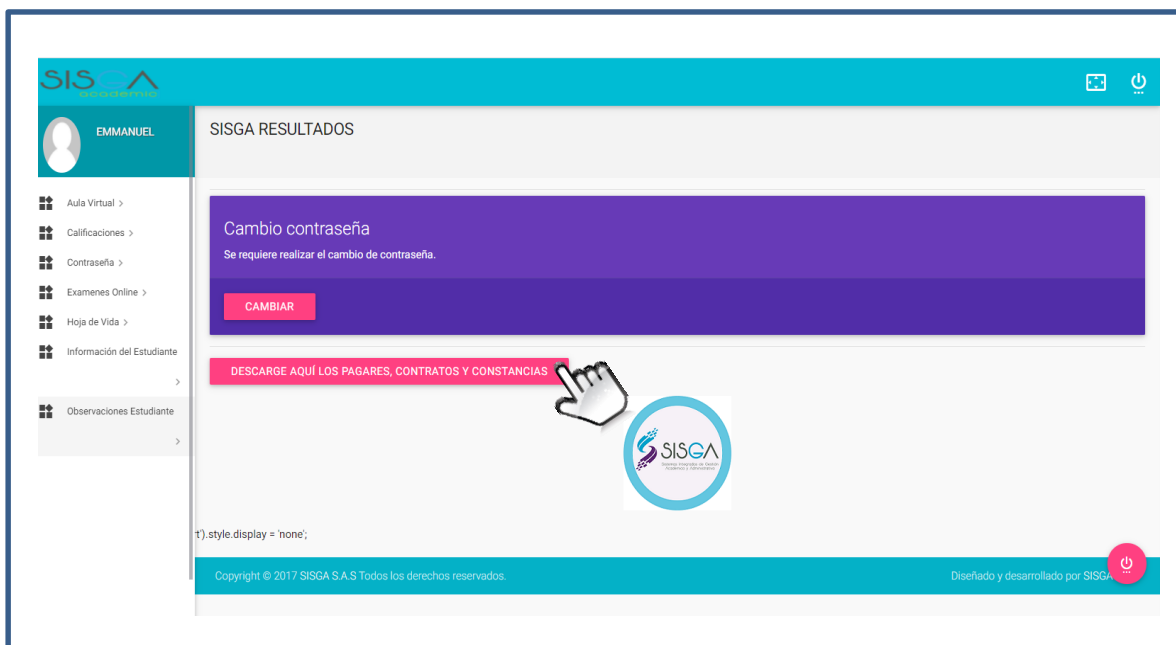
SISGA
academia

EMMANUEL

Aula Virtual >
Calificaciones >
Contraseña >
Examenes Online >
Hoja de Vida >
Información del Estudiante
>
Observaciones Estudiante
>

SISGA RESULTADOS

Cambio contraseña
Se requiere realizar el cambio de contraseña.

CAMBIAR

DESCARGE AQUÍ LOS PAGARES, CONTRATOS Y CONSTANCIAS

SISGA
Sistema Integrado de Gestión Académica y Administrativa

t').style.display = 'none';

Copyright © 2017 SISGA S.A.S Todos los derechos reservados.

Diseñado y desarrollado por SISGA